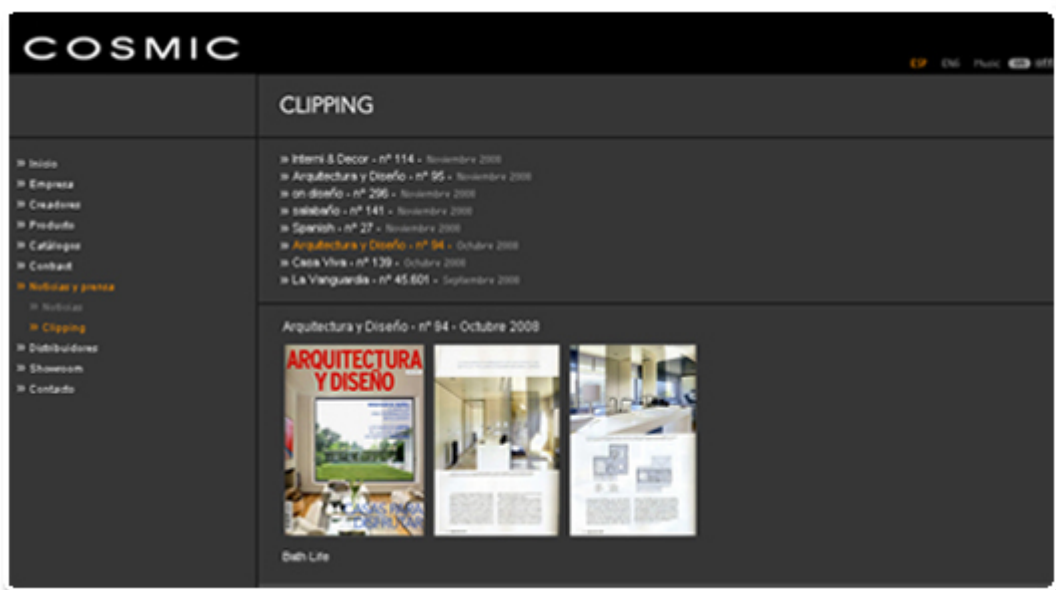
COSMIC

ESP ENG Music on off

CLIPPING

» Inicio
» Empresa
» Creadores
» Producto
» Catálogos
» Contract
» Noticias y prensa
» Noticias
» Clipping
» Distribuidores
» Showroom
» Contacto

» Interni & Decor - nº 114 - Noviembre 2008
» Arquitectura y Diseño - nº 95 - Noviembre 2008
» on diseño - nº 296 - Noviembre 2008
» salebaño - nº 141 - Noviembre 2008
» Spanish - nº 27 - Noviembre 2008
» Arquitectura y Diseño - nº 94 - Octubre 2008
» Casa Viva - nº 139 - Octubre 2008
» La Vanguardia - nº 45.601 - Septiembre 2008

Arquitectura y Diseño - nº 94 - Octubre 2008

ARQUITECTURA Y DISEÑO

CASAS PARA DISFRUTAR

Bath Life